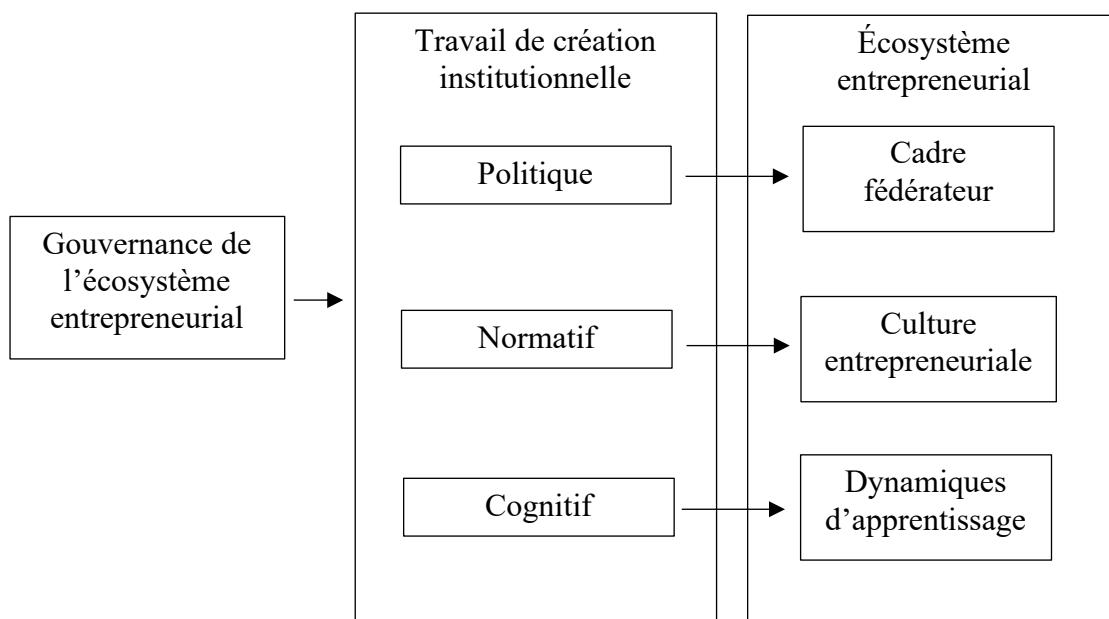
Gouvernance de l'écosystème entrepreneurial

Travail de création institutionnelle

Politique

Normatif

Cognitif

Écosystème entrepreneurial

Cadre fédérateur

Culture entrepreneuriale

Dynamiques d'apprentissage